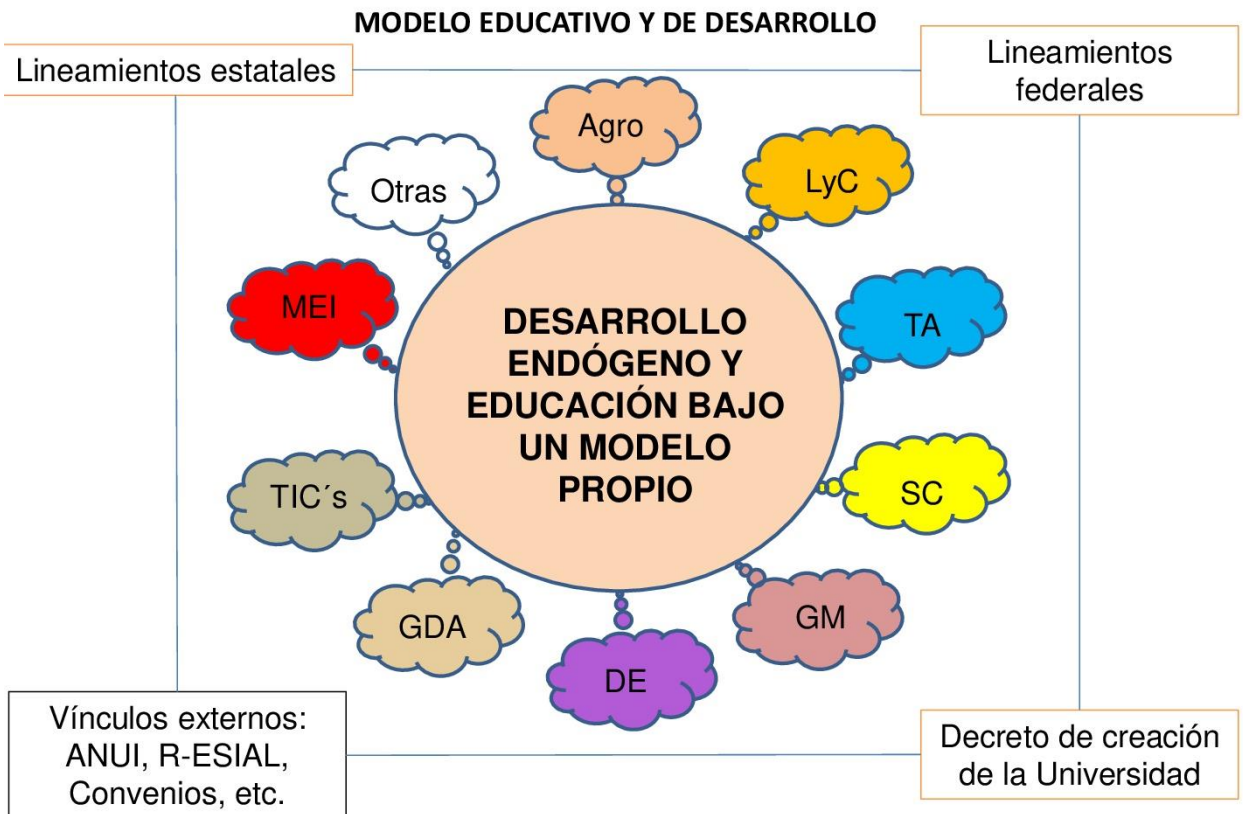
MODELO EDUCATIVO Y DE DESARROLLO

Lineamientos estatales

Lineamientos federales

Agro

Otras

LyC

MEI

TA

DESARROLLO ENDÓGENO Y EDUCACIÓN BAJO UN MODELO PROPIO

TIC´s

SC

GDA

GM

DE

Vínculos externos: ANUI, R-ESIAL, Convenios, etc.

Decreto de creación de la Universidad